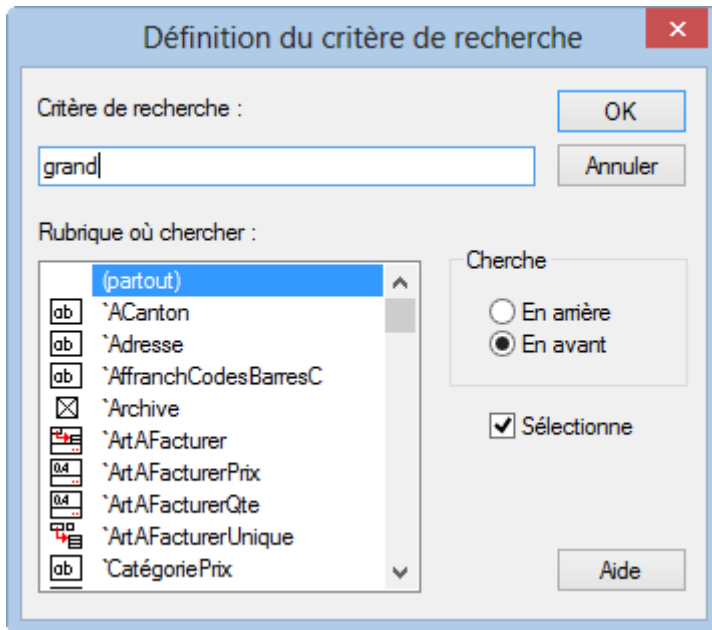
Définition du critère de recherche

Critère de recherche :

OK

grand

Annuler

Rubrique où chercher :

(partout)
ab `ACanton
ab `Adresse
ab `AffranchCodesBarresC
`Archive
`ArtAFacturer
0.4 `ArtAFacturerPrix
0.4 `ArtAFacturerQte
`ArtAFacturerUnique
ab `CatégoriePrix

Cherche

En arrière

En avant

Sélectionne

Aide